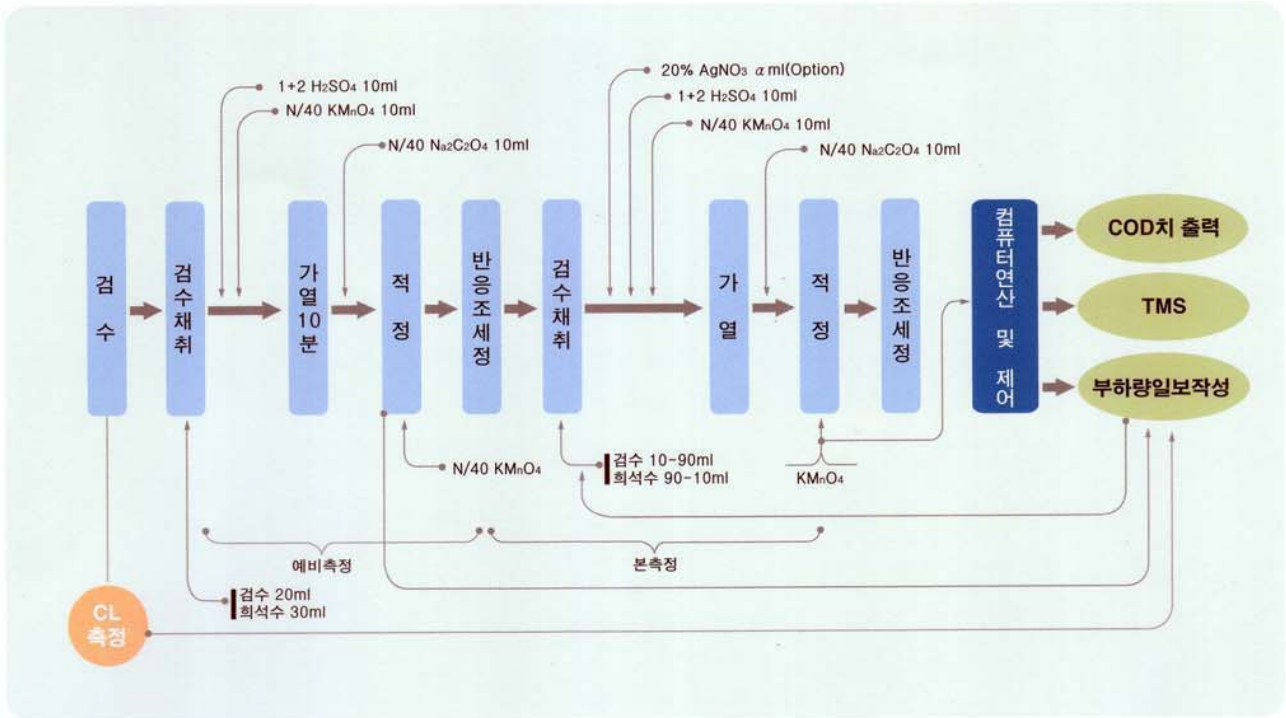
1+2 $H_2SO_4$ 10ml

N/40 $KMnO_4$ 10ml

N/40 $Na_2C_2O_4$ 10ml

20% $AgNO_3$ $\alpha$ ml(Option)

1+2 $H_2SO_4$ 10ml

N/40 $KMnO_4$ 10ml

N/40 $Na_2C_2O_4$ 10ml

검수

검수채취

가열 10분

적정

반응조세정

검수채취

가열

적정

반응조세정

컴퓨터연산 및 제어

COD치 출력

TMS

부하량일보작성

N/40 $KMnO_4$

검수 10-90ml
희석수 90-10ml

$KMnO_4$

예비측정

본측정

검수 20ml
희석수 30ml

CL 측정